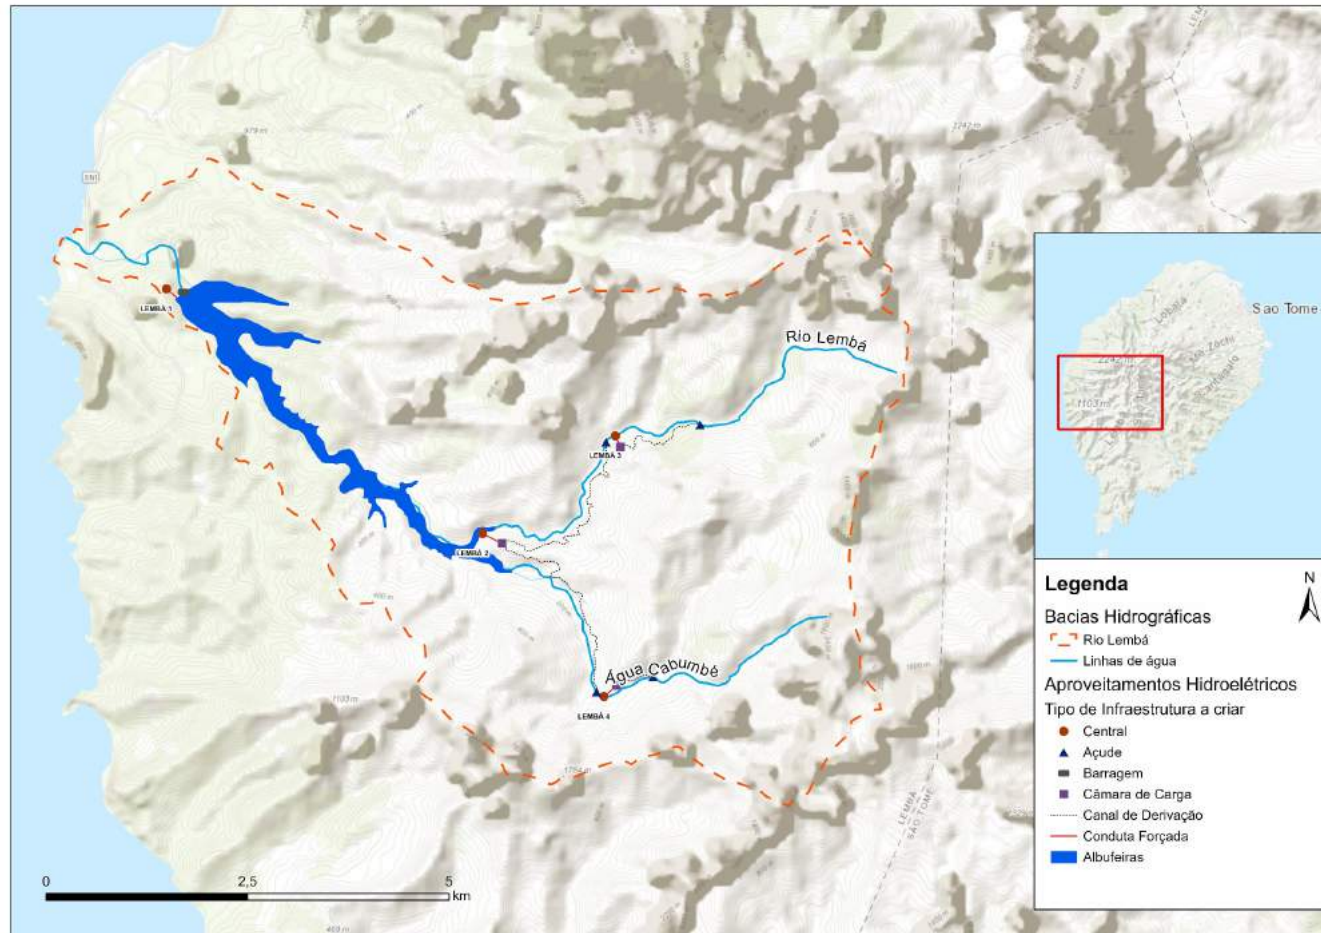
LEMBÁ 1

Rio Lembá

LEMBÁ 3

LEMBÁ 2

Água Cabumbé

LEMBÁ 4

Sao Tome

LEMBÁ
SÃO TOMÉ

0 2,5 5 km

Legenda

Bacias Hidrográficas
Rio Lembá
Linhas de água

Aproveitamentos Hidroelétricos

Tipo de Infraestrutura a criar
Central
Açude
Barragem
Câmara de Carga
Canal de Derivação
Conduta Forçada
Albufeiras

N